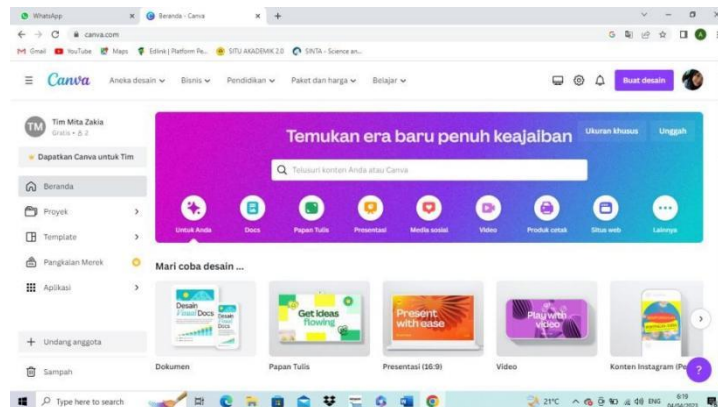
WhatsApp × Beranda - Canva × +

canva.com

Gmail YouTube Maps Edlink | Platform Pe... SITU AKADEMIK 2.0 SINTA - Science an...

Canva Aneka desain Bisnis Pendidikan Paket dan harga Belajar Buat desain

TM Tim Mita Zakia Gratis • 8 2

Dapatkan Canva untuk Tim

Beranda

Proyek

Template

Pangkalan Merek

Aplikasi

Undang anggota

Sampah

Temukan era baru penuh keajaiban

Ukuran khusus Unggah

Telusuri konten Anda atau Canva

Untuk Anda Docs Papan Tulis Presentasi Media sosial Video Produk cetak Situs web Lainnya

Mari coba desain ...

Desain Visual Docs

Get ideas flowing

Present with ease

Play with video

Dokumen Papan Tulis Presentasi (16:9) Video Konten Instagram (Pe

Type here to search

21°C ENG 6:19 04/04/2023